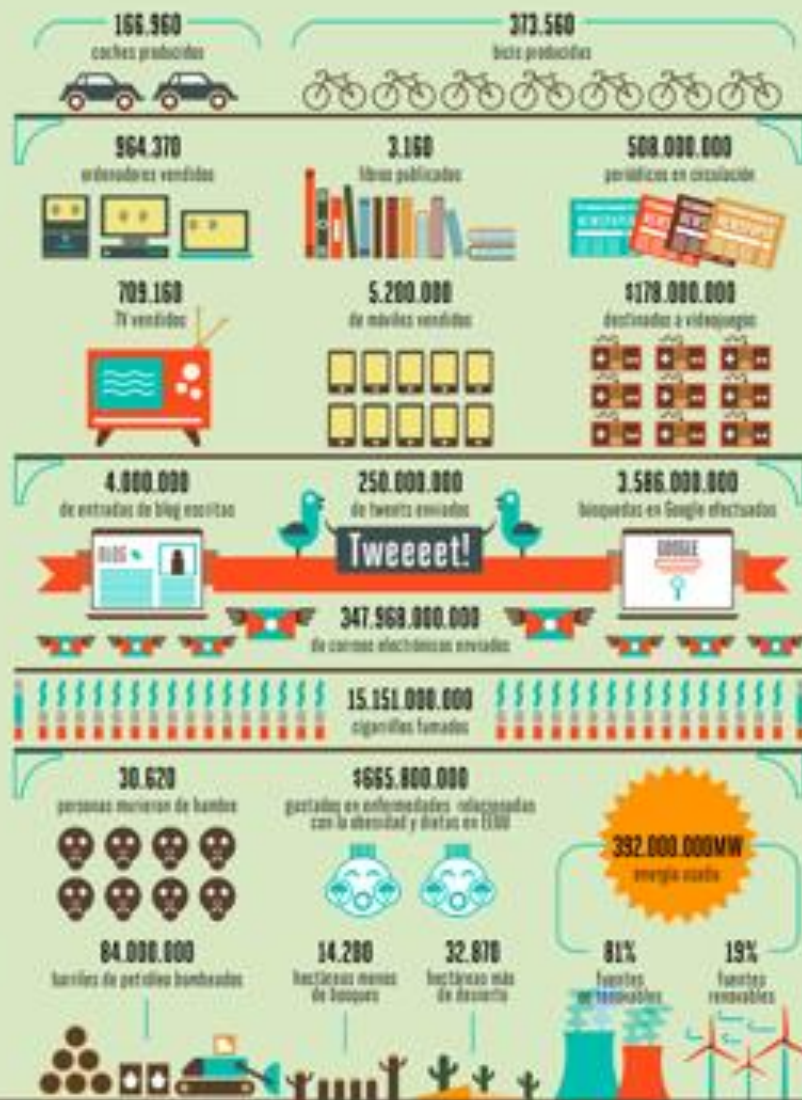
166.960
coches producidos

373.560
bicis producidas

964.370
ordenadores vendidos

3.160
libros publicados

508.000.000
periódicos en circulación

709.160
TV vendidas

5.200.000
de móviles vendidos

$178.000.000
destinados a videojuegos

4.000.000
de entradas de blog escritas

250.000.000
de tweets enviados

3.586.000.000
búsquedas en Google efectuadas

BLOG

Tweeeet!

GOOGLE

347.968.000.000
de correos electrónicos enviados

15.151.000.000
cigarrillos fumados

30.620
personas murieron de hambre

$665.800.000
gastados en enfermedades relacionadas con la obesidad y dietas en EEUU

392.000.000MW
energía usada

84.000.000
barriles de petróleo bombeados

14.200
hectáreas menos de bosques

32.870
hectáreas más de desierto

81%
fuentes no renovables

19%
fuentes renovables